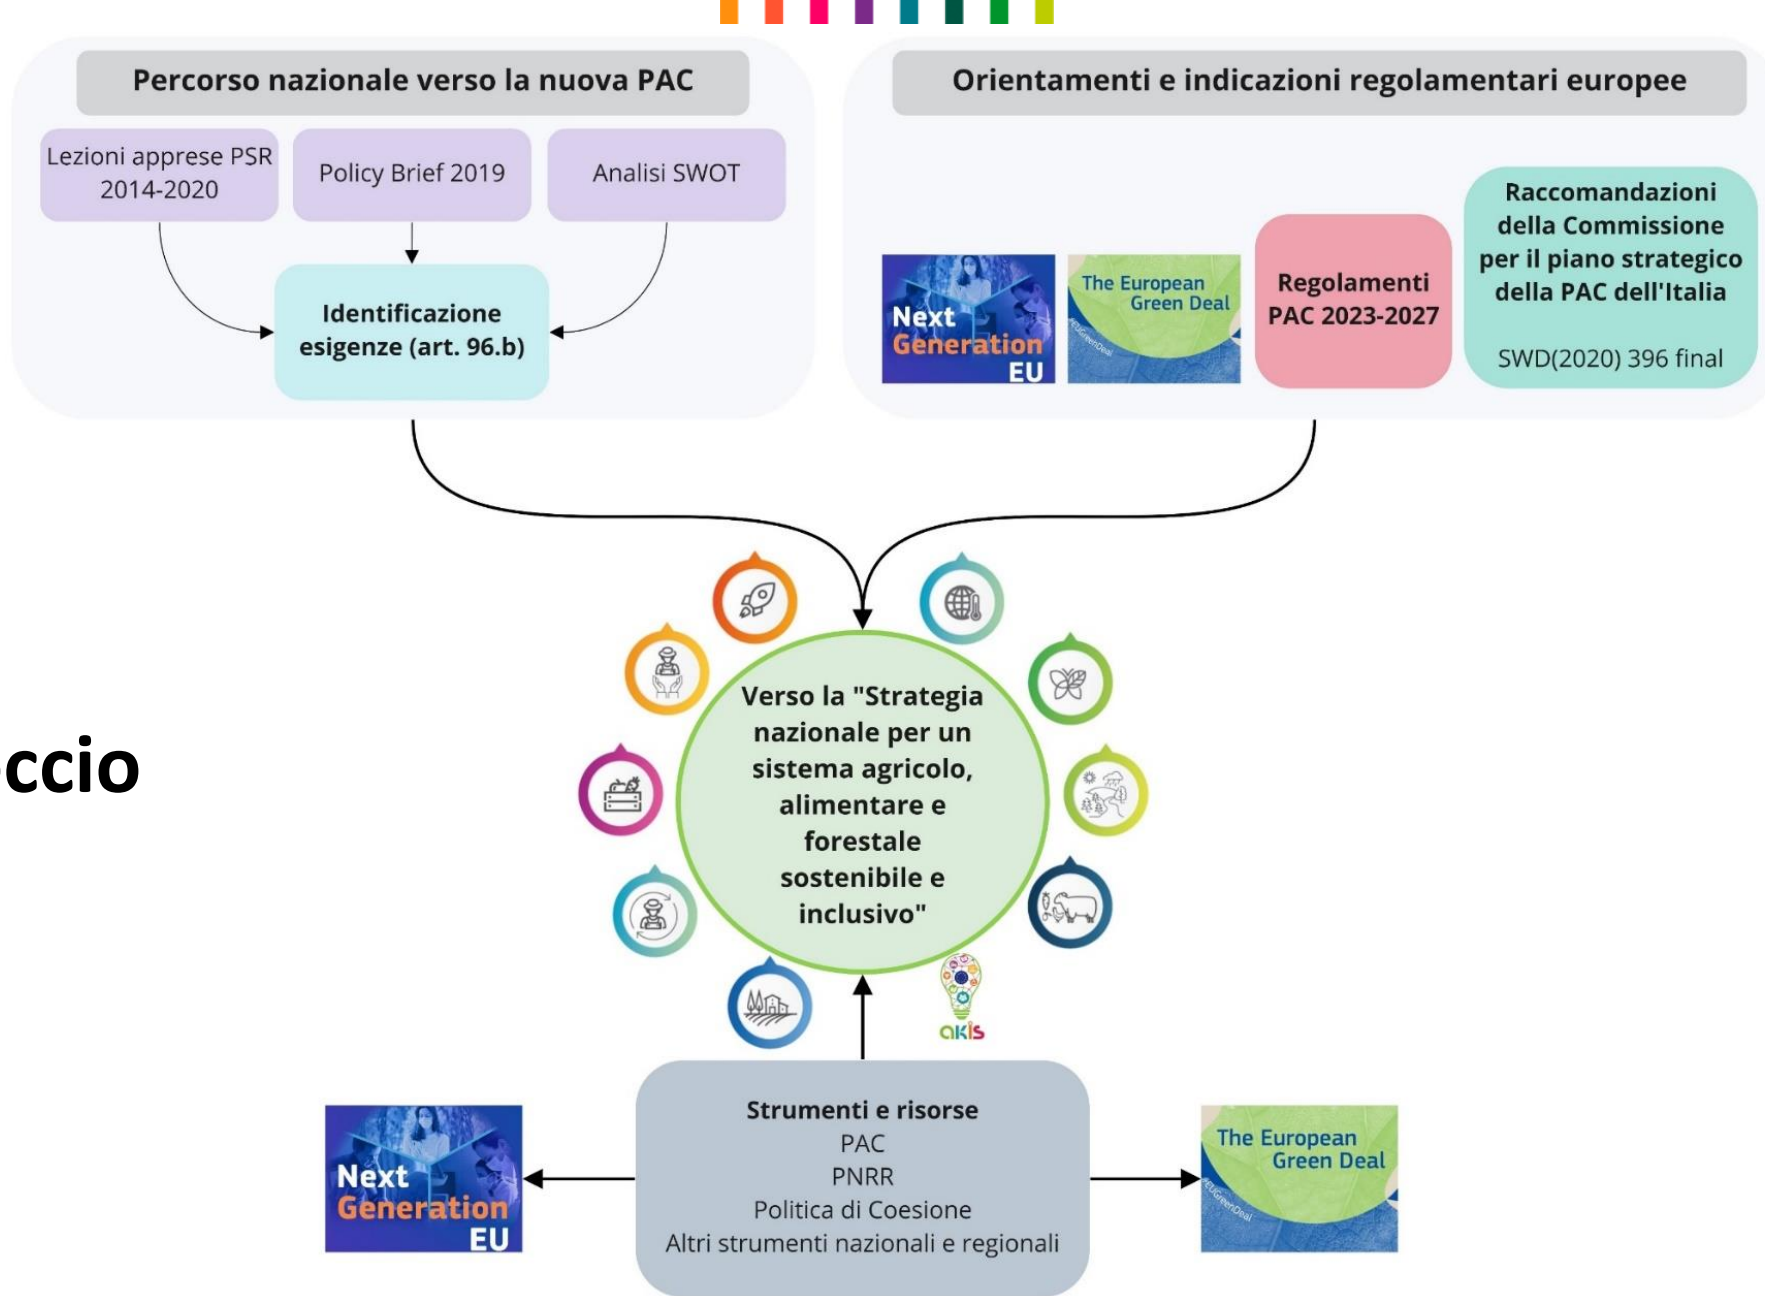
Percorso nazionale verso la nuova PAC

Lezioni apprese PSR 2014-2020

Policy Brief 2019

Analisi SWOT

Identificazione esigenze (art. 96.b)

Orientamenti e indicazioni regolamentari europee

Next Generation EU

The European Green Deal

#EUGreenDeal

Regolamenti PAC 2023-2027

Raccomandazioni della Commissione per il piano strategico della PAC dell'Italia

SWD(2020) 396 final

ccio

Verso la "Strategia nazionale per un sistema agricolo, alimentare e forestale sostenibile e inclusivo"

akis

Next Generation EU

Strumenti e risorse
PAC
PNRR
Politica di Coesione
Altri strumenti nazionali e regionali

The European Green Deal

#EUGreenDeal